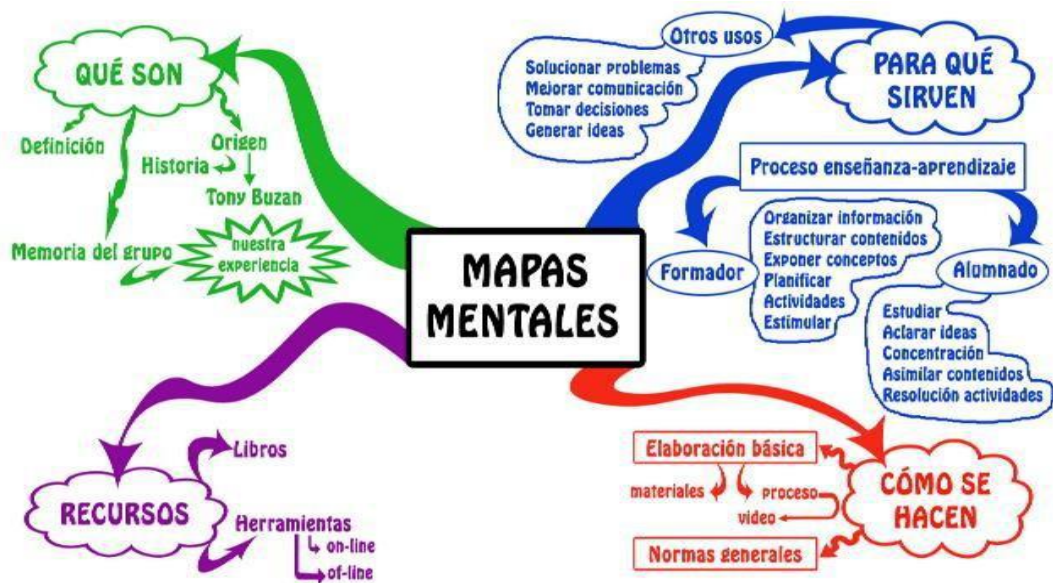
MAPAS MENTALES

QUÉ SON

Definición

Origen

Historia

Tony Buzan

Memoria del grupo

nuestra experiencia

PARA QUÉ SIRVEN

Otros usos

Solucionar problemas
Mejorar comunicación
Tomar decisiones
Generar ideas

Proceso enseñanza-aprendizaje

Formador

Organizar información
Estructurar contenidos
Exponer conceptos
Planificar
Actividades
Estimular

Alumnado

Estudiar
Aclarar ideas
Concentración
Asimilar contenidos
Resolución actividades

CÓMO SE HACEN

Elaboración básica

materiales

proceso

video

Normas generales

RECURSOS

Libros

Herramientas

on-line

of-line